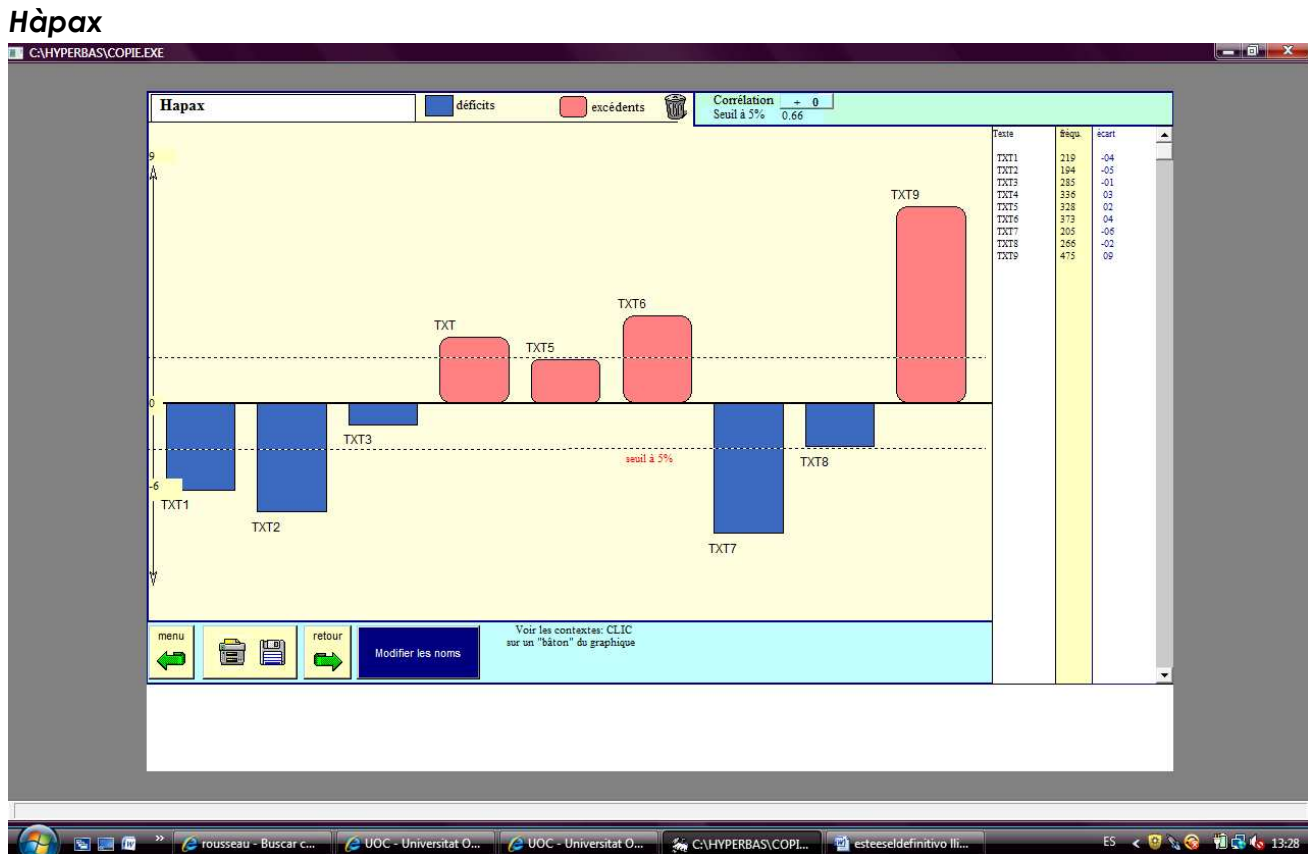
Hàpax

C:\HYPERBAS\COPIE.EXE

Hapax

déficits

excédents

Corrélation + 0
Seuil à 5% 0.66

9

0

-6

TXT

TXT5

TXT6

TXT9

TXT1

TXT2

TXT3

TXT7

TXT8

seuil à 5%

| Texte | fréqu. | écart |
|---|---|---|
| TXT1 | 219 | -04 |
| TXT2 | 194 | -05 |
| TXT3 | 285 | -01 |
| TXT4 | 336 | 03 |
| TXT5 | 328 | 02 |
| TXT6 | 373 | 04 |
| TXT7 | 205 | -06 |
| TXT8 | 266 | -02 |
| TXT9 | 475 | 09 |

menu

retour

Modifier les noms

Voir les contextes: CLIC sur un "bâton" du graphique

rousseau - Buscar c...

UOC - Universitat O...

UOC - Universitat O...

C:\HYPERBAS\COPI...

esteeseldefinitivo lli...

ES

13:28